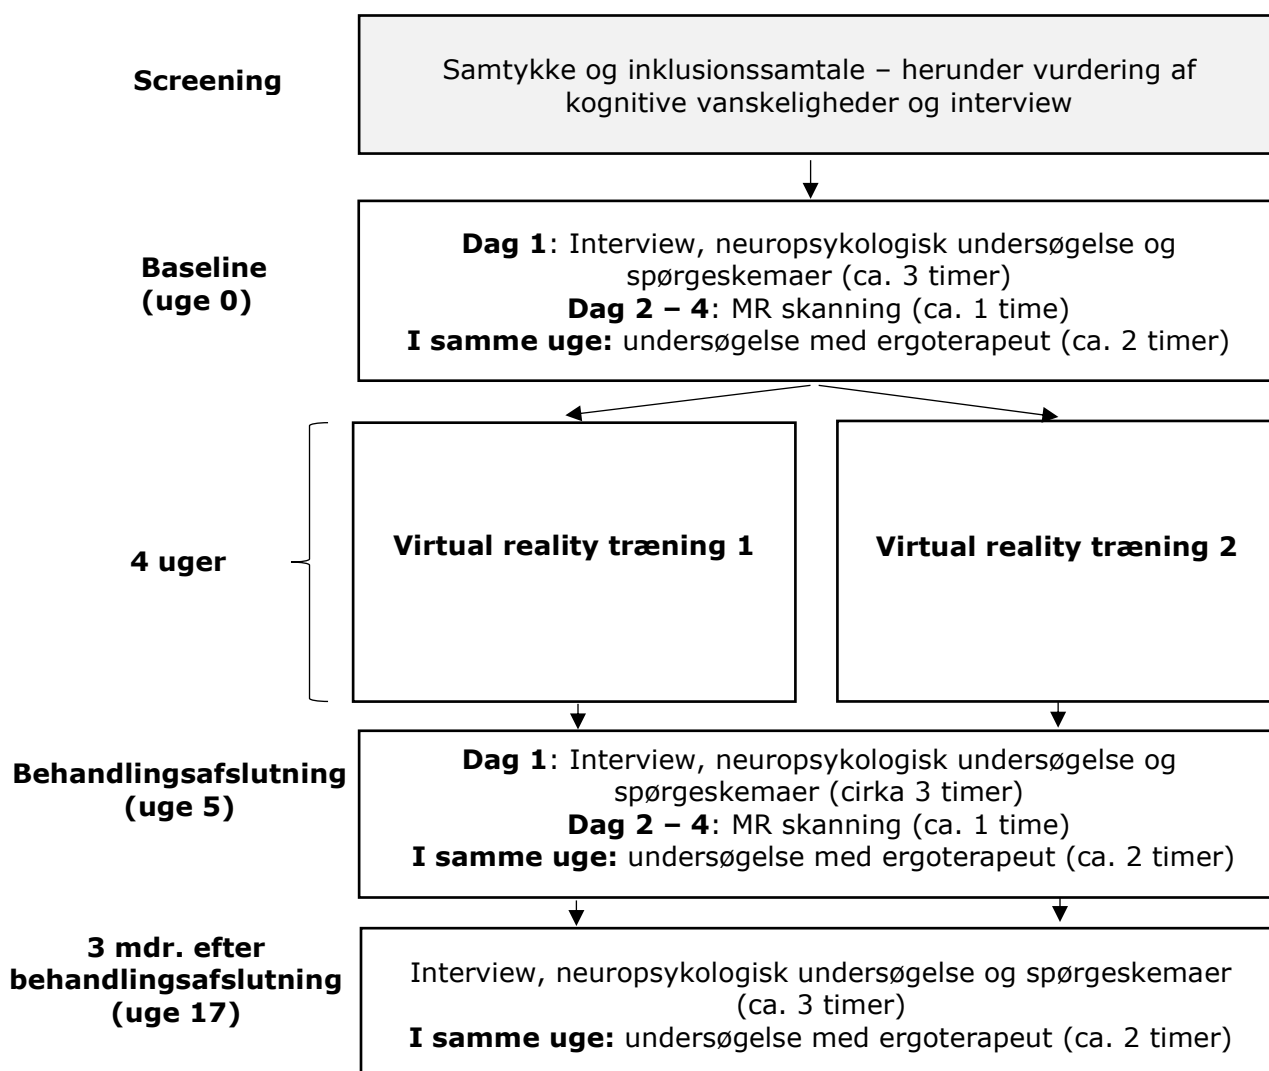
Screening

Samtykke og inklusionssamtale – herunder vurdering af kognitive vanskeligheder og interview

Baseline (uge 0)

Dag 1: Interview, neuropsykologisk undersøgelse og spørgeskemaer (ca. 3 timer)
Dag 2 – 4: MR skanning (ca. 1 time)
I samme uge: undersøgelse med ergoterapeut (ca. 2 timer)

4 uger

Virtual reality træning 1

Virtual reality træning 2

Behandlingsafslutning (uge 5)

Dag 1: Interview, neuropsykologisk undersøgelse og spørgeskemaer (cirka 3 timer)
Dag 2 – 4: MR skanning (ca. 1 time)
I samme uge: undersøgelse med ergoterapeut (ca. 2 timer)

3 mdr. efter behandlingsafslutning (uge 17)

Interview, neuropsykologisk undersøgelse og spørgeskemaer (ca. 3 timer)
I samme uge: undersøgelse med ergoterapeut (ca. 2 timer)